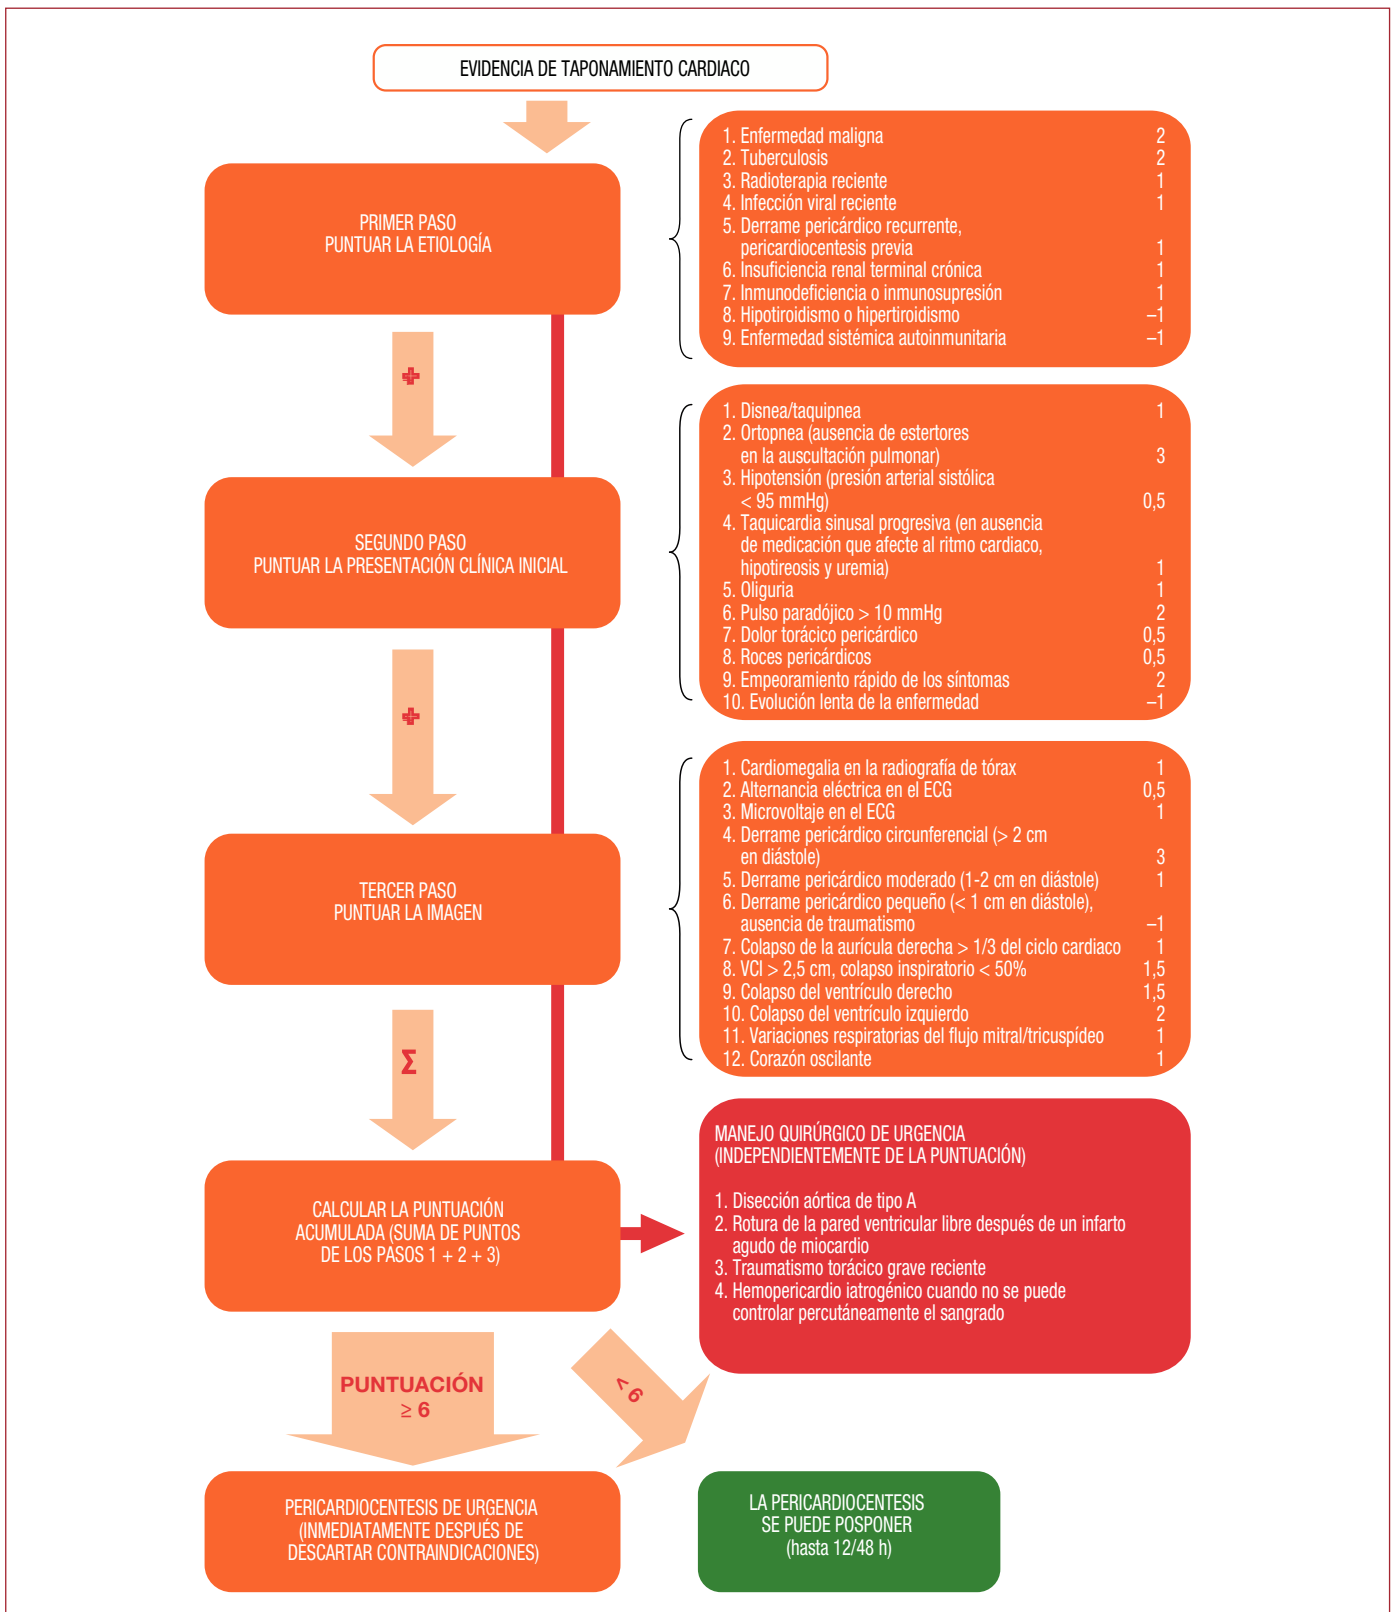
EVIDENCIA DE TAPONAMIENTO CARDIACO

PRIMER PASO
PUNTUAR LA ETIOLOGÍA

1. Enfermedad maligna 2
2. Tuberculosis 2
3. Radioterapia reciente 1
4. Infección viral reciente 1
5. Derrame pericárdico recurrente, pericardiocentesis previa 1
6. Insuficiencia renal terminal crónica 1
7. Inmunodeficiencia o inmunosupresión 1
8. Hipotiroidismo o hipertiroidismo –1
9. Enfermedad sistémica autoinmunitaria –1

+

SEGUNDO PASO
PUNTUAR LA PRESENTACIÓN CLÍNICA INICIAL

1. Disnea/taquipnea 1
2. Ortopnea (ausencia de estertores en la auscultación pulmonar) 3
3. Hipotensión (presión arterial sistólica < 95 mmHg) 0,5
4. Taquicardia sinusal progresiva (en ausencia de medicación que afecte al ritmo cardiaco, hipotireosis y uremia) 1
5. Oliguria 1
6. Pulso paradójico > 10 mmHg 2
7. Dolor torácico pericárdico 0,5
8. Roces pericárdicos 0,5
9. Empeoramiento rápido de los síntomas 2
10. Evolución lenta de la enfermedad –1

+

TERCER PASO
PUNTUAR LA IMAGEN

1. Cardiomegalia en la radiografía de tórax 1
2. Alternancia eléctrica en el ECG 0,5
3. Microvoltaje en el ECG 1
4. Derrame pericárdico circunferencial (> 2 cm en diástole) 3
5. Derrame pericárdico moderado (1-2 cm en diástole) 1
6. Derrame pericárdico pequeño (< 1 cm en diástole), ausencia de traumatismo –1
7. Colapso de la aurícula derecha > 1/3 del ciclo cardiaco 1
8. VCI > 2,5 cm, colapso inspiratorio < 50% 1,5
9. Colapso del ventrículo derecho 1,5
10. Colapso del ventrículo izquierdo 2
11. Variaciones respiratorias del flujo mitral/tricuspídeo 1
12. Corazón oscilante 1

Σ

CALCULAR LA PUNTUACIÓN ACUMULADA (SUMA DE PUNTOS DE LOS PASOS 1 + 2 + 3)

MANEJO QUIRÚRGICO DE URGENCIA
(INDEPENDIENTEMENTE DE LA PUNTUACIÓN)

1. Disección aórtica de tipo A
2. Rotura de la pared ventricular libre después de un infarto agudo de miocardio
3. Traumatismo torácico grave reciente
4. Hemopericardio iatrogénico cuando no se puede controlar percutáneamente el sangrado

PUNTUACIÓN
≥ 6

< 6

PERICARDIOCENTESIS DE URGENCIA
(INMEDIATAMENTE DESPUÉS DE DESCARTAR CONTRAINDICACIONES)

LA PERICARDIOCENTESIS SE PUEDE POSPONER
(hasta 12/48 h)